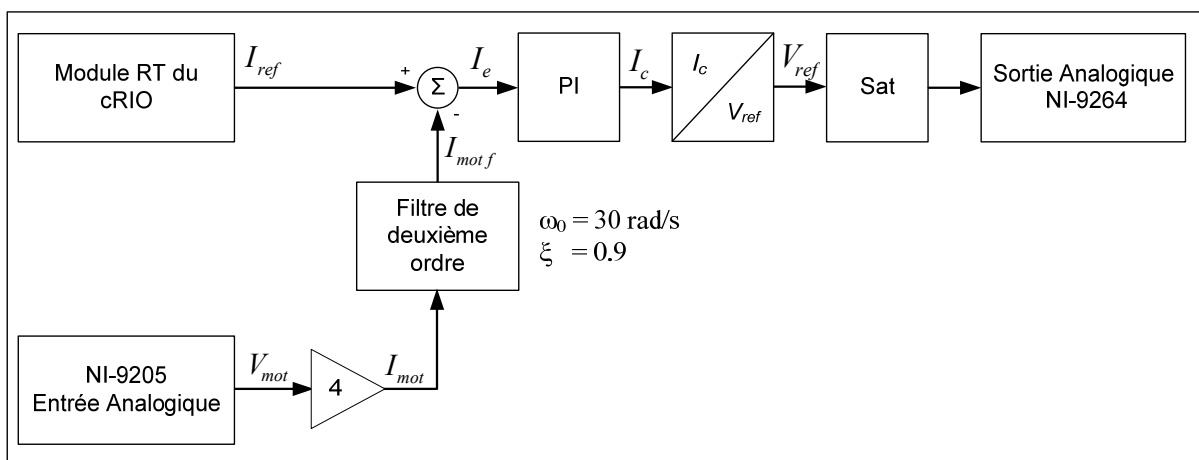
Module RT du cRIO

$I_{ref}$

+

$\Sigma$

-

$I_e$

PI

$I_c$

$I_c$

$V_{ref}$

$V_{ref}$

Sat

Sortie Analogique NI-9264

$I_{mot\,f}$

Filtre de deuxième ordre

$\omega_0 = 30$ rad/s
$\xi = 0.9$

NI-9205 Entrée Analogique

$V_{mot}$

4

$I_{mot}$